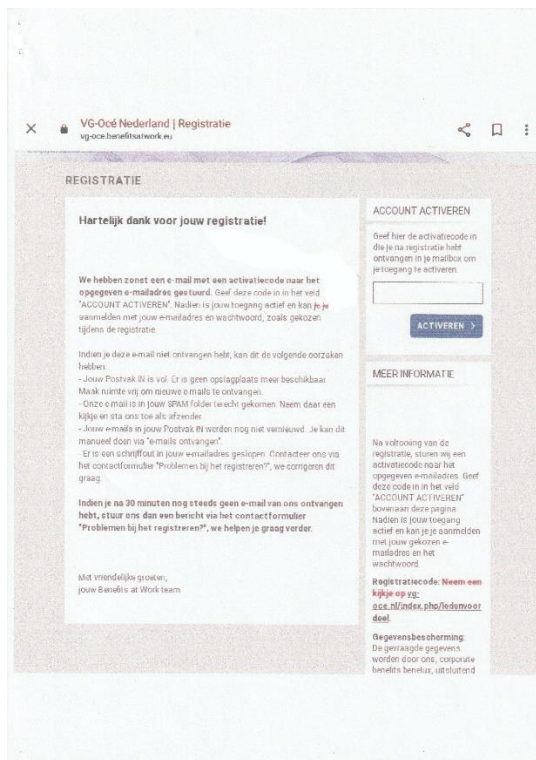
VG-Océ Nederland | Registratie
vg-oce.benefitsatwork.eu

REGISTRATIE

Hartelijk dank voor jouw registratie!

We hebben zonet een e-mail met een activatiecode naar het opgegeven e-mailadres gestuurd. Geef deze code in in het veld "ACCOUNT ACTIVEREN". Nadien is jouw toegang actief en kan je je aanmelden met jouw e-mailadres en wachtwoord, zoals gekozen tijdens de registratie.

Indien je deze e-mail niet ontvangen hebt, kan dit de volgende oorzaken hebben:
- Jouw Postvak IN is vol. Er is geen opslagplaats meer beschikbaar. Maak ruimte vrij om nieuwe e-mails te ontvangen.
- Onze e-mail is in jouw SPAM folder terecht gekomen. Neem daar een kijkje en sta ons toe als afzender.
- Jouw e-mails in jouw Postvak IN werden nog niet vernieuwd. Je kan dit manueel doen via "e-mails ontvangen".
- Er is een schrijffout in jouw e-mailadres geslopen. Contacteer ons via het contactformulier "Problemen bij het registreren?", we corrigeren dit graag.

Indien je na 30 minuten nog steeds geen e-mail van ons ontvangen hebt, stuur ons dan een bericht via het contactformulier "Problemen bij het registreren?", we helpen je graag verder.

Met vriendelijke groeten,
jouw Benefits at Work team

ACCOUNT ACTIVEREN

Geef hier de activatiecode in die je na registratie hebt ontvangen in je mailbox om je toegang te activeren.

ACTIVEREN >

MEER INFORMATIE

Na voltooiing van de registratie, sturen wij een activatiecode naar het opgegeven e-mailadres. Geef deze code in in het veld "ACCOUNT ACTIVEREN" bovenaan deze pagina. Nadien is jouw toegang actief en kan je je aanmelden met jouw gekozen e-mailadres en het wachtwoord.

Registratiecode: Neem een kijkje op vg-oce.nl/index.php/ledenvoordeel.

Gegevensbescherming: De gevraagde gegevens worden door ons, corporate benefits benelux, uitsluitend